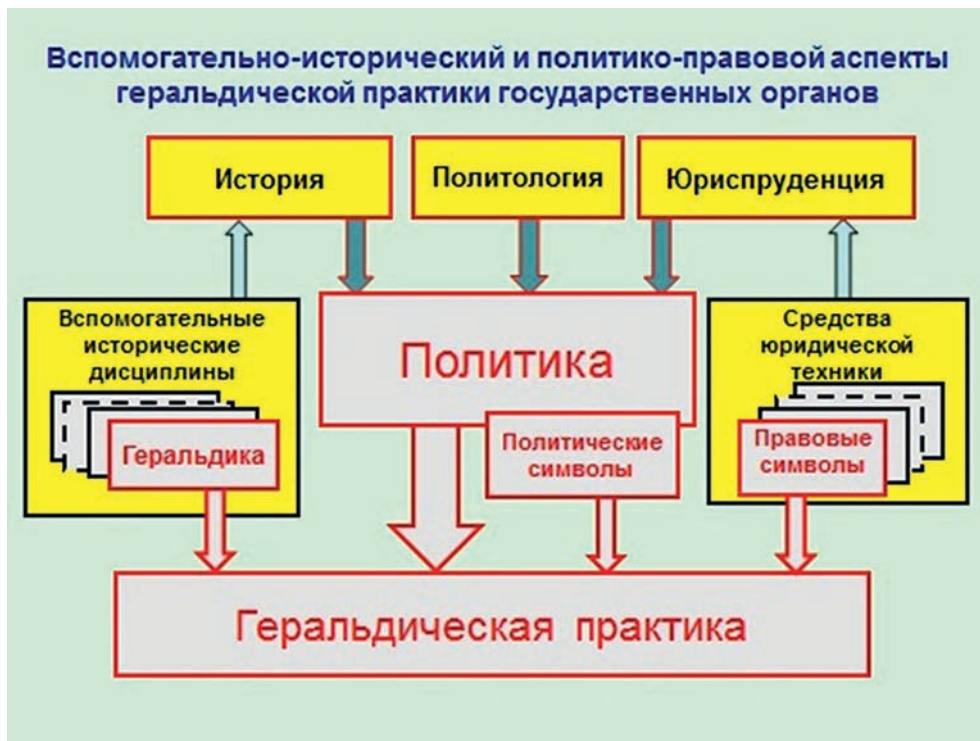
Вспомогательно-исторический и политико-правовой аспекты геральдической практики государственных органов

История

Политология

Юриспруденция

Вспомогательные исторические дисциплины

Геральдика

Политика

Политические символы

Средства юридической техники

Правовые символы

Геральдическая практика